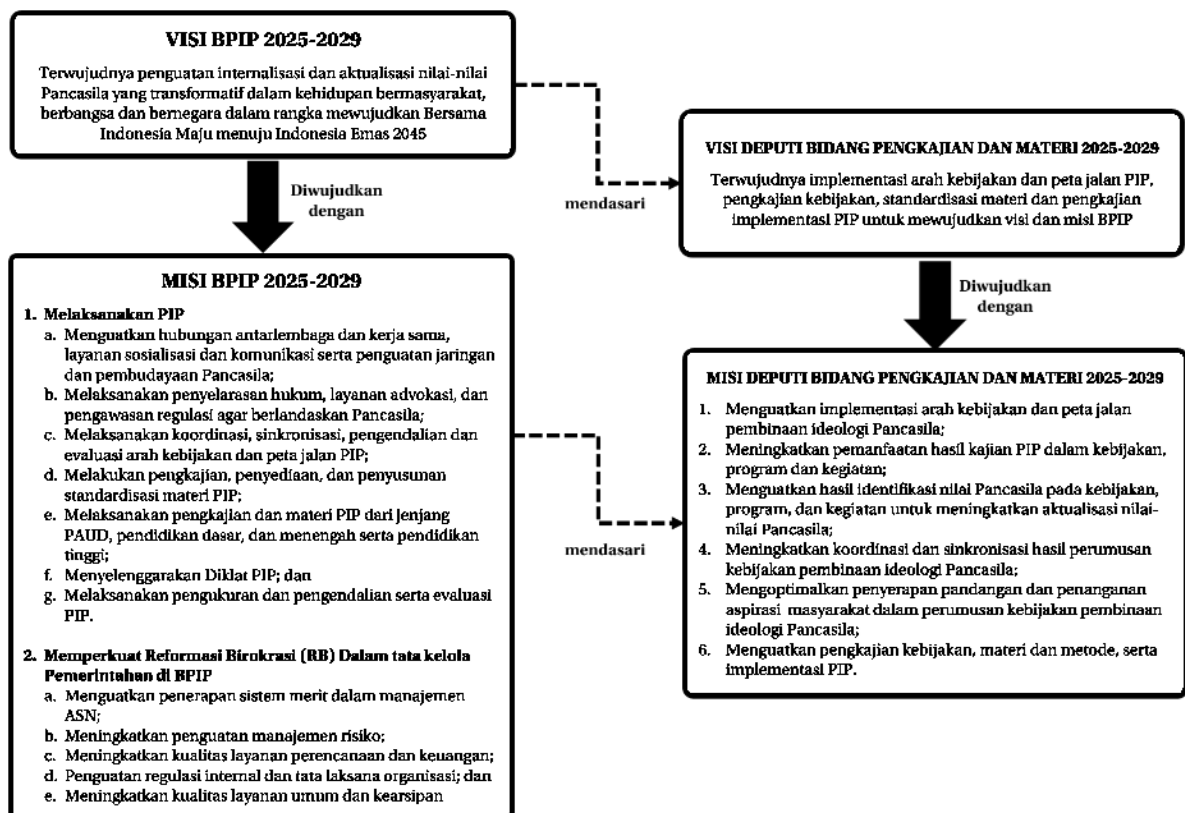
VISI BPIP 2025-2029

Terwujudnya penguatan internalisasi dan aktualisasi nilai-nilai Pancasila yang transformatif dalam kehidupan bermasyarakat, berbangsa dan bernegara dalam rangka mewujudkan Bersama Indonesia Maju menuju Indonesia Emas 2045

Diwujudkan dengan

mendasari

VISI DEPUTI BIDANG PENGKAJIAN DAN MATERI 2025-2029

Terwujudnya implementasi arah kebijakan dan peta jalan PIP, pengkajian kebijakan, standardisasi materi dan pengkajian implementasi PIP untuk mewujudkan visi dan misi BPIP

Diwujudkan dengan

MISI BPIP 2025-2029

1. Melaksanakan PIP
a. Menguatkan hubungan antarlembaga dan kerja sama, layanan sosialisasi dan komunikasi serta penguatan jaringan dan pembudayaan Pancasila;
b. Melaksanakan penyelarasan hukum, layanan advokasi, dan pengawasan regulasi agar berlandaskan Pancasila;
c. Melaksanakan koordinasi, sinkronisasi, pengendalian dan evaluasi arah kebijakan dan peta jalan PIP;
d. Melakukan pengkajian, penyediaan, dan penyusunan standardisasi materi PIP;
e. Melaksanakan pengkajian dan materi PIP dari Jenjang PAUD, pendidikan dasar, dan menengah serta pendidikan tinggi;
f. Menyelenggarakan Diklat PIP; dan
g. Melaksanakan pengukuran dan pengendalian serta evaluasi PIP.

2. Memperkuat Reformasi Birokrasi (RB) Dalam tata kelola Pemerintahan di BPIP
a. Menguatkan penerapan sistem merit dalam manajemen ASN;
b. Meningkatkan penguatan manajemen risiko;
c. Meningkatkan kualitas layanan perencanaan dan keuangan;
d. Penguatan regulasi internal dan tata laksana organisasi; dan
e. Meningkatkan kualitas layanan umum dan kearsipan

mendasari

MISI DEPUTI BIDANG PENGKAJIAN DAN MATERI 2025-2029

1. Menguatkan implementasi arah kebijakan dan peta jalan pembinaan ideologi Pancasila;
2. Meningkatkan pemanfaatan hasil kajian PIP dalam kebijakan, program dan kegiatan;
3. Menguatkan hasil identifikasi nilai Pancasila pada kebijakan, program, dan kegiatan untuk meningkatkan aktualisasi nilai-nilai Pancasila;
4. Meningkatkan koordinasi dan sinkronisasi hasil perumusan kebijakan pembinaan ideologi Pancasila;
5. Mengoptimalkan penyerapan pandangan dan penanganan aspirasi masyarakat dalam perumusan kebijakan pembinaan ideologi Pancasila;
6. Menguatkan pengkajian kebijakan, materi dan metode, serta implementasi PIP.